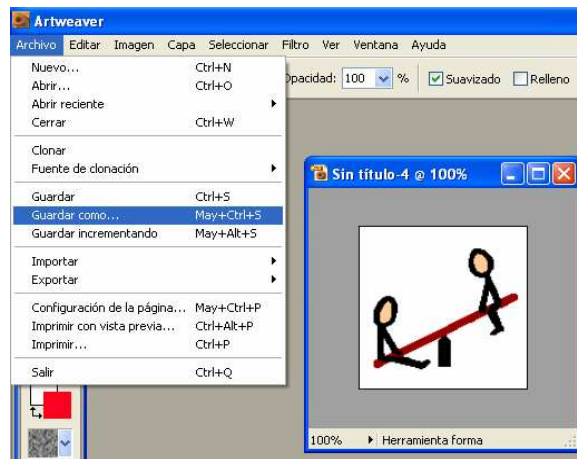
Artweaver

Archivo Editar Imagen Capa Seleccionar Filtro Ver Ventana Ayuda

Nuevo... Ctrl+N
Abrir... Ctrl+O
Abrir reciente
Cerrar Ctrl+W

Clonar
Fuente de clonación

Guardar Ctrl+S
Guardar como... May+Ctrl+S
Guardar incrementando May+Alt+S

Importar
Exportar

Configuración de la página... May+Ctrl+P
Imprimir con vista previa... Ctrl+Alt+P
Imprimir... Ctrl+P

Salir Ctrl+Q

Opacidad: 100 %
Suavizado
Relleno

Sin título-4 @ 100%

100%
Herramienta forma